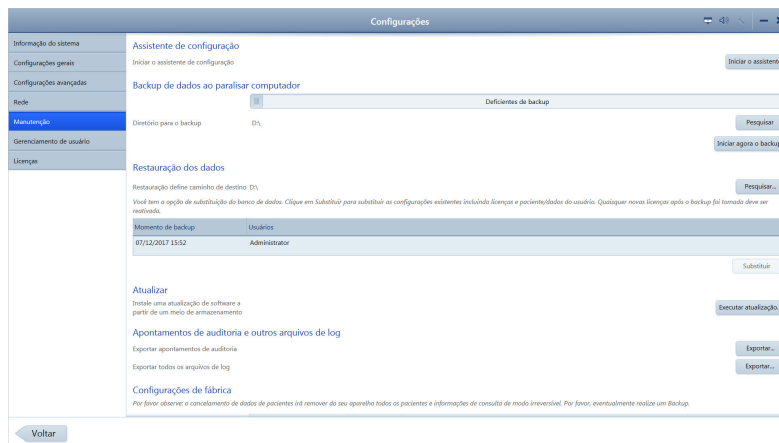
Configurações

Informação do sistema
Configurações gerais
Configurações avançadas
Rede
Manutenção
Gerenciamento de usuário
Licenças

Assistente de configuração
Iniciar o assistente de configuração
Iniciar o assistente

Backup de dados ao paralisar computador
Deficientes de backup
Diretório para o backup D:\
Pesquisar
Iniciar agora o backup

Restauração dos dados
Restauração define caminho de destino D:\
Pesquisar...
Você tem a opção de substituição do banco de dados. Clique em Substituir para substituir as configurações existentes incluindo licenças e paciente/dados do usuário. Quaisquer novas licenças após o backup foi tomada deve ser reativada.

| Momento de backup | Usuários |
|---|---|
| 07/12/2017 15:52 | Administrator |

Substituir

Atualizar
Instale uma atualização de software a partir de um meio de armazenamento
Executar atualização...

Apontamentos de auditoria e outros arquivos de log
Exportar apontamentos de auditoria
Exportar...
Exportar todos os arquivos de log
Exportar...

Configurações de fábrica
Por favor observe: o cancelamento de dados de pacientes irá remover do seu aparelho todos os pacientes e informações de consulta de modo irreversível. Por favor, eventualmente realize um Backup.

Voltar